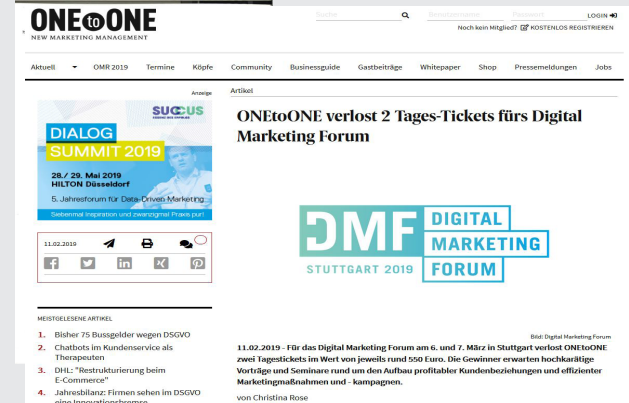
ONEtoONE
NEW MARKETING MANAGEMENT

Suche | Benutzername | Passwort | LOGIN
Noch kein Mitglied? KOSTENLOS REGISTRIEREN

Aktuell | OMR 2019 | Termine | Köpfe | Community | Businessguide | Gastbeiträge | Whitepaper | Shop | Pressemeldungen | Jobs

Anzeige

SUCCUS

DIALOG SUMMIT 2019
28./29. Mai 2019
HILTON Düsseldorf
5. Jahresforum für Data-Driven Marketing
Siebenmal Inspiration und zwanzigmal Praxis pur!

11.02.2019

MEISTGELESENE ARTIKEL

1. Bisher 75 Bussgelder wegen DSGVO
2. Chatbots im Kundenservice als Therapeuten
3. DHL: "Restrukturierung beim E-Commerce"
4. Jahresbilanz: Firmen sehen im DSGVO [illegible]

Artikel

ONEtoONE verlost 2 Tages-Tickets fürs Digital Marketing Forum

DMF DIGITAL MARKETING FORUM
STUTTGART 2019

Bild: Digital Marketing Forum

11.02.2019 - Für das Digital Marketing Forum am 6. und 7. März in Stuttgart verlost ONEtoONE zwei Tagestickets im Wert von jeweils rund 550 Euro. Die Gewinner erwarten hochkarätige Vorträge und Seminare rund um den Aufbau profitabler Kundenbeziehungen und effizienter Marketingmaßnahmen und - kampagnen.

von Christina Rose